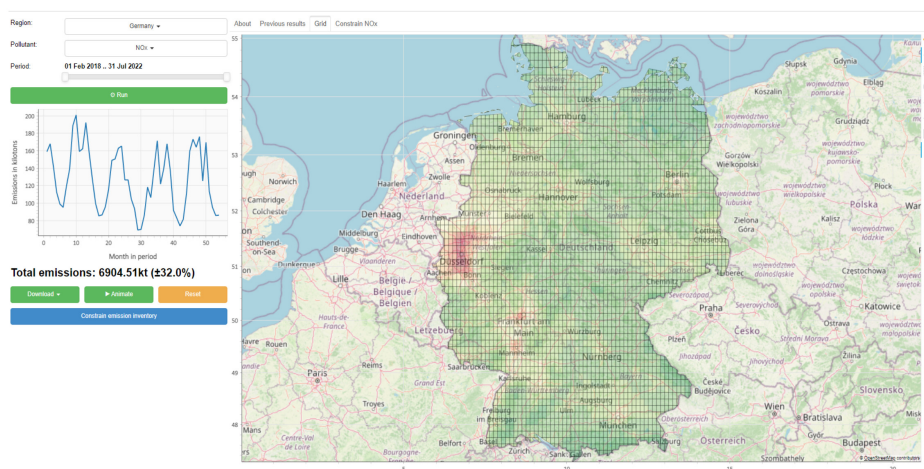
Region: Germany ▾

Pollutant: NOx ▾

Period: 01 Feb 2018 .. 31 Jul 2022

⚙ Run

Emissions in kilotons

200
180
160
140
120
100
80

0 10 20 30 40 50

Month in period

Total emissions: 6904.51kt (±32.0%)

Download ▾
▶ Animate
Reset

Constrain emission inventory

About Previous results Grid Constrain NOx

55
54
53
52
51
50
49
48

Słupsk
Gdynia
Elbląg
Koszalin
województwo zachodniopomorskie
województwo pomorskie
Lübeck
Hamburg
Bremerhaven
Groningen
Oldenburg
Assen
Bremen
Norwich
Haarlem
Zwolle
Wolfsburg
Berlin
Gorzów Wielkopolski
Nederland
Osnabrück
Hannover
Cambridge
Colchester
Den Haag
Arnhem
Bielefeld
Zielona Góra
Kalisz
Polska
Middelburg
Eindhoven
Kassel
Deutschland
Leipzig
Southend-on-Sea
Brugge
Vlaanderen
Düsseldorf
Aachen
Siegen
Dresden
Chemnitz
Dunkerque
Lille
België / Belgique / Belgien
Koblenz
Frankfurt am Main
Würzburg
Praha
Česko
Katowice
Częstochowa
Letzebuerg
Mannheim
Nürnberg
Saarbrücken
Karlsruhe
Stuttgart
Paris
Grand Est
Regensburg
Troyes
Ulm
Augsburg
Freiburg im Breisgau
München
Salzburg
Österreich
Wien
Bratislava
Slovensko
Budapest
Belfort
Centre-Val de Loire
Bern
Hauts-de-France
Jihočeský kraj
České Budějovice
Linz
Oberösterreich

© OpenStreetMap contributors